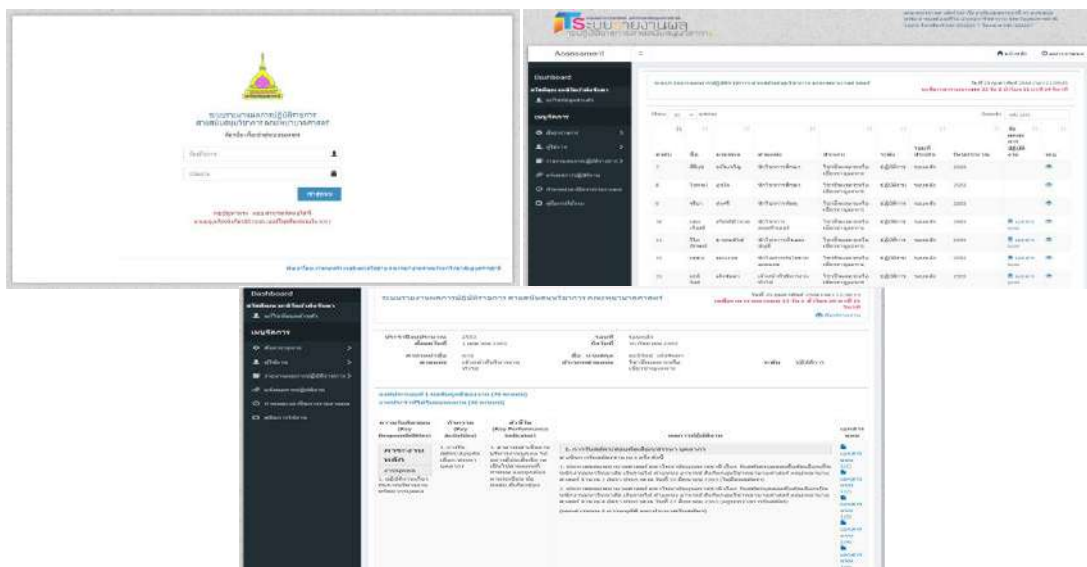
ระบบรายงานผลการปฏิบัติราชการ
สายสนับสนุนวิชาการ คณะพยาบาลศาสตร์

เข้าสู่ระบบ

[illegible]

Assessment

Dashboard

เมนูจัดการ

Show 10 entries

Search:

ระบบรายงานผลการปฏิบัติราชการ สายสนับสนุนวิชาการ คณะพยาบาลศาสตร์

Dashboard

เมนูจัดการ

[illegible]